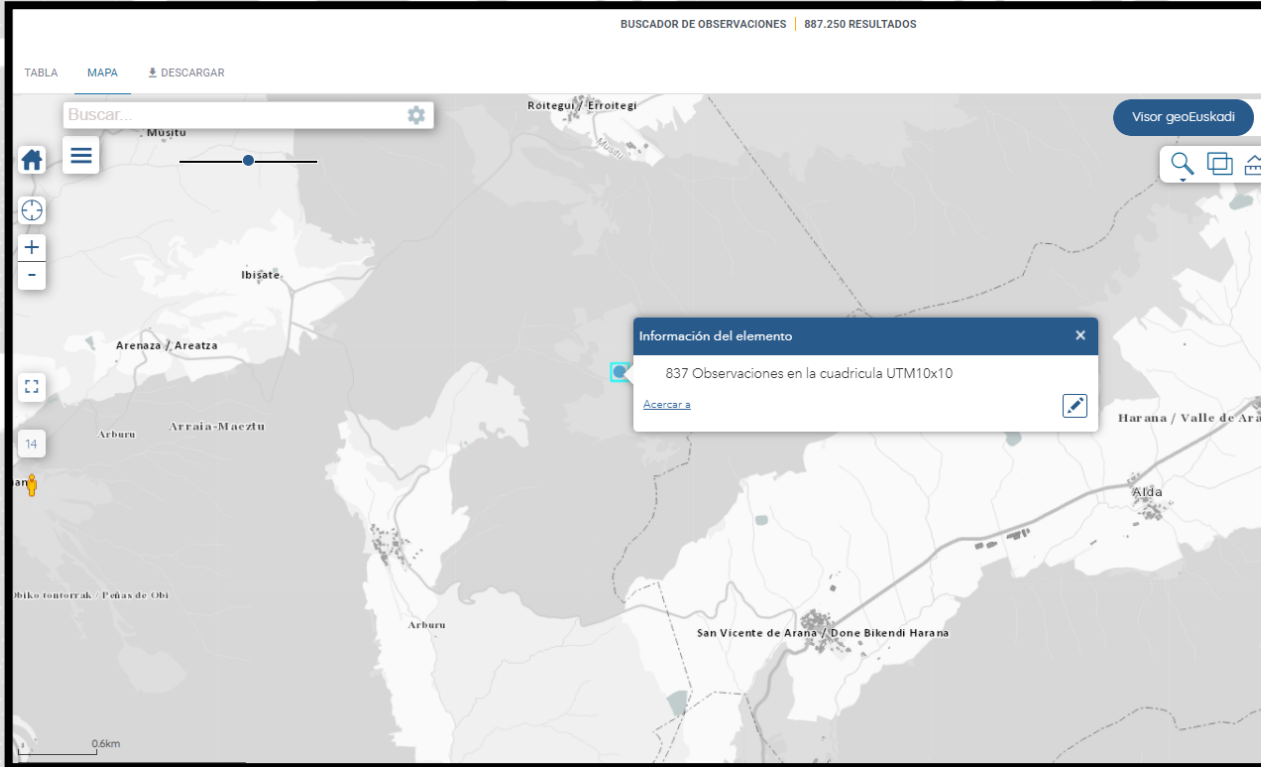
BUSCADOR DE OBSERVACIONES | 887.250 RESULTADOS

TABLA MAPA DESCARGAR

Buscar...

Visor geoEuskadi

Roitegui / Erroitegi

Musitu

Musitu

Ibisate

Arenaza / Areatza

Arburu

Arraia-Maeztu

14

Información del elemento

837 Observaciones en la cuadricula UTM10x10

Acercar a

Harana / Valle de Ara

Alda

Obiko tontorrak / Peñas de Obi

Arburu

San Vicente de Arana / Done Bikendi Harana

0,6km